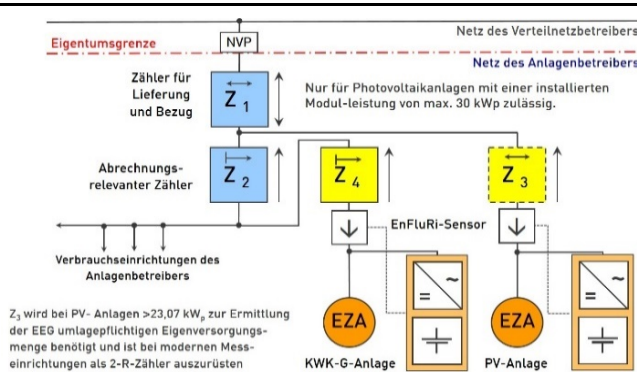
Netz des Verteilnetzbetreibers

Eigentumsgrenze

NVP

Netz des Anlagenbetreibers

Zähler für Lieferung und Bezug

$Z_1$

Nur für Photovoltaikanlagen mit einer installierten Modul-leistung von max. 30 kWp zulässig.

Abrechnungs-relevanter Zähler

$Z_2$

$Z_4$

$Z_3$

EnFluRi-Sensor

Verbrauchseinrichtungen des Anlagenbetreibers

$Z_3$ wird bei PV- Anlagen >23,07 $kW_p$ zur Ermittlung der EEG umlagepflichtigen Eigenversorgungsmenge benötigt und ist bei modernen Messeinrichtungen als 2-R-Zähler auszurüsten

EZA

KWK-G-Anlage

EZA

PV-Anlage

=

~

=

~